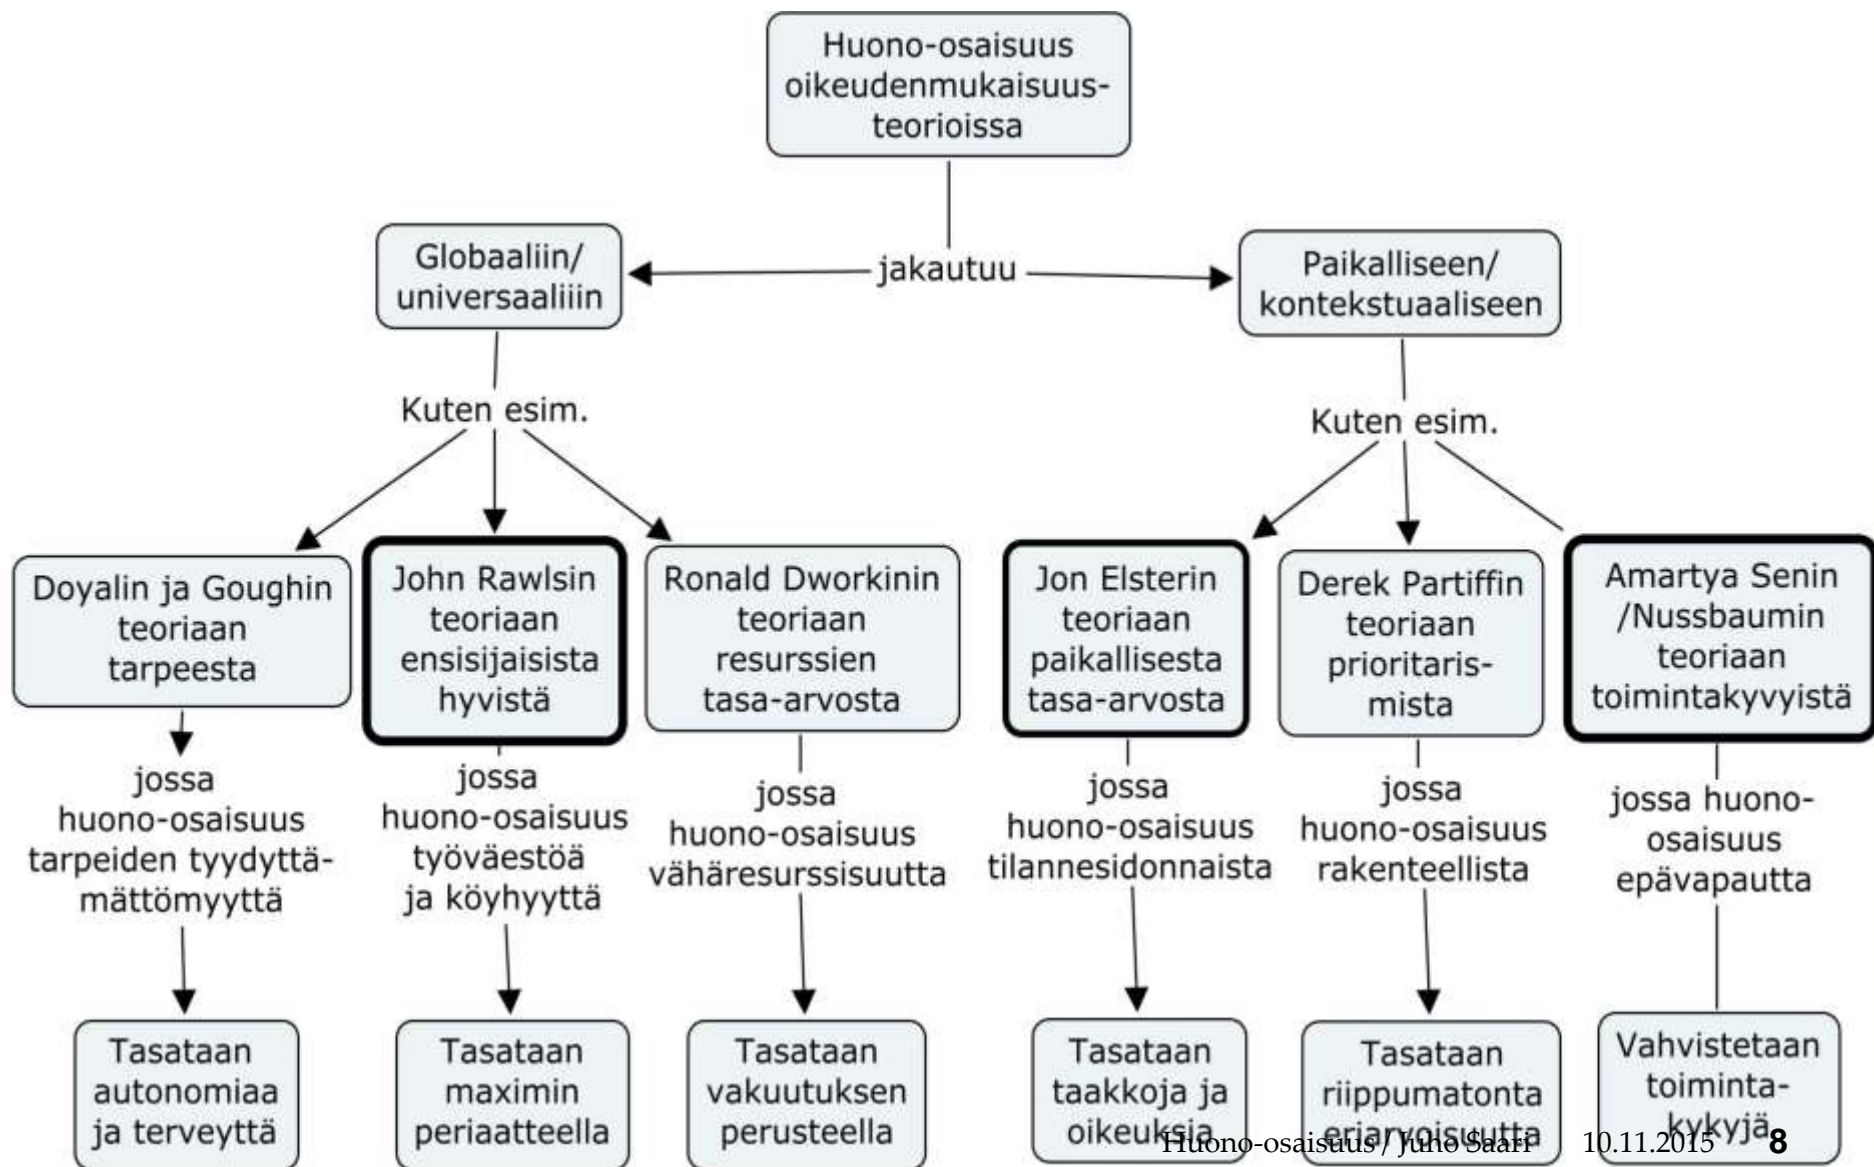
Huono-osaisuus oikeudenmukaisuus-teorioissa

jakautuu

Globaaliin/ universaaliiin

Paikalliseen/ kontekstuaaliseen

Kuten esim.

Kuten esim.

Doyalin ja Goughin teoriaan tarpeesta

John Rawlsin teoriaan ensisijaisista hyvistä

Ronald Dworkinin teoriaan resurssien tasa-arvosta

Jon Elsterin teoriaan paikallisesta tasa-arvosta

Derek Partiffin teoriaan prioritaris-mista

Amartya Senin /Nussbaumin teoriaan toimintakyvyistä

jossa huono-osaisuus tarpeiden tyydyttä-mättömyyttä

jossa huono-osaisuus työväestöä ja köyhyyttä

jossa huono-osaisuus vähäresurssisuutta

jossa huono-osaisuus tilannesidonnaista

jossa huono-osaisuus rakenteellista

jossa huono-osaisuutta epävapautta

Tasataan autonomiaa ja terveyttä

Tasataan maximin periaatteella

Tasataan vakuutuksen perusteella

Tasataan taakkoja ja oikeuksia

Tasataan riippumatonta eriarvoisuutta

Vahvistetaan toiminta-kykyjä

Huono-osaisuus / Juho Saari 10.11.2015 8